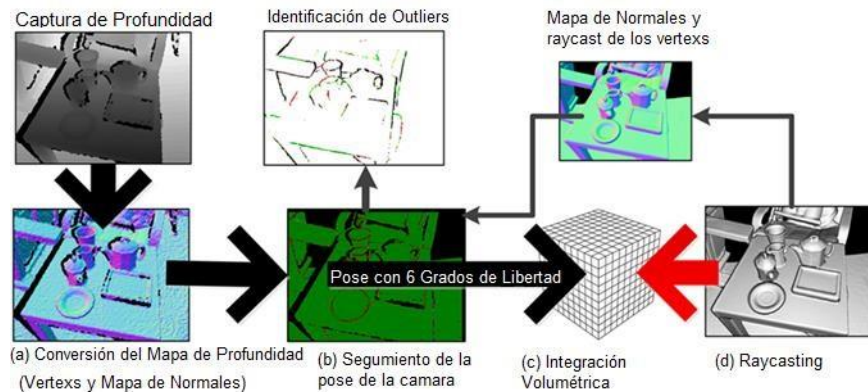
Captura de Profundidad

Identificación de Outliers

Mapa de Normales y raycast de los vertexs

Pose con 6 Grados de Libertad

(a) Conversión del Mapa de Profundidad (Vertexs y Mapa de Normales)

(b) Segumiento de la pose de la camara

(c) Integración Volumétrica

(d) Raycasting